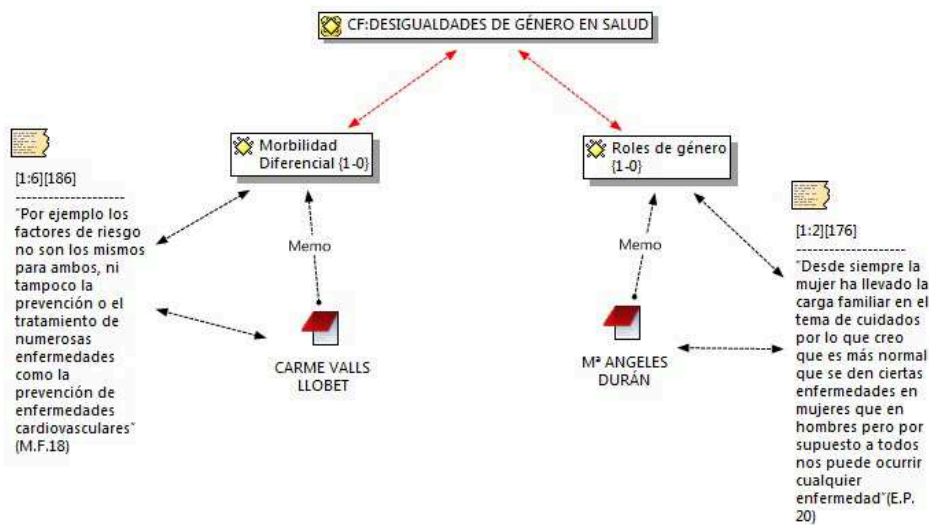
CF:DESIGUALDADES DE GÉNERO EN SALUD

Morbilidad Diferencial {1-0}

Roles de género {1-0}

[1:6][186]
--------------------
"Por ejemplo los factores de riesgo no son los mismos para ambos, ni tampoco la prevención o el tratamiento de numerosas enfermedades como la prevención de enfermedades cardiovasculares" (M.F.18)

Memo

CARME VALLS LLOBET

Memo

Mª ANGELES DURÁN

[1:2][176]
--------------------
"Desde siempre la mujer ha llevado la carga familiar en el tema de cuidados por lo que creo que es más normal que se den ciertas enfermedades en mujeres que en hombres pero por supuesto a todos nos puede ocurrir cualquier enfermedad"(E.P. 20)